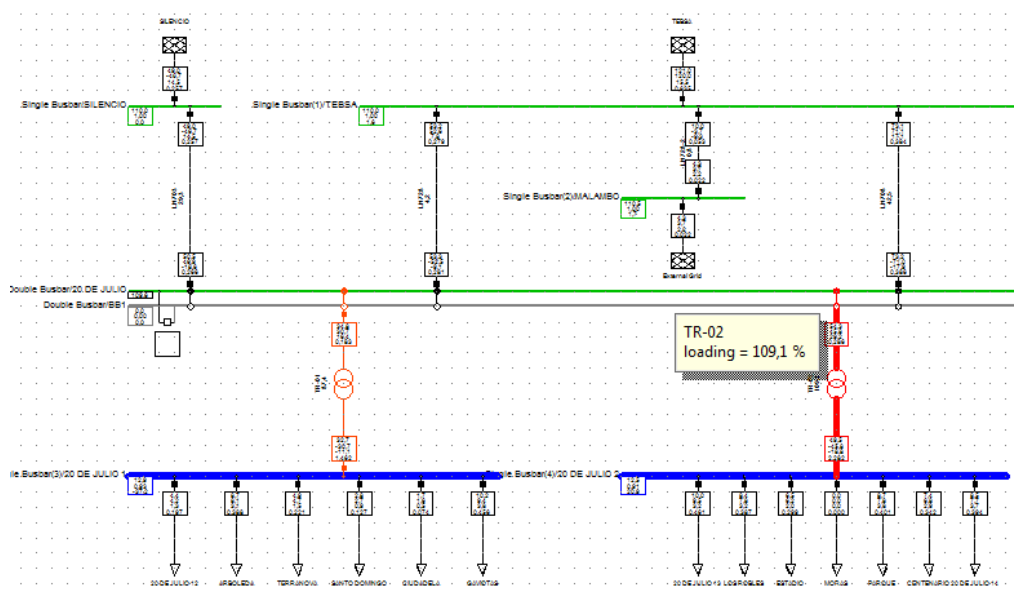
SILENCIO

TEBSA

Single Busbar/SILENCIO

Single Busbar(1)/TEBSA

Single Busbar(2)/MALAMBO

External Grid

Double Busbar/20 DE JULIO

Double Busbar/BB1

TR-02
loading = 109,1 %

gle Busbar(3)/20 DE JULIO 1

Single Busbar(4)/20 DE JULIO 2

20 DE JULIO 12

ARBOLEDA

TERRANOVA

SANTO DOMINGO

CIUDADELA

GAMOTAS

20 DE JULIO 13

LOS ROBLES

ESTADIO

MORAS

PARQUE

CENTENARIO

20 DE JULIO 14